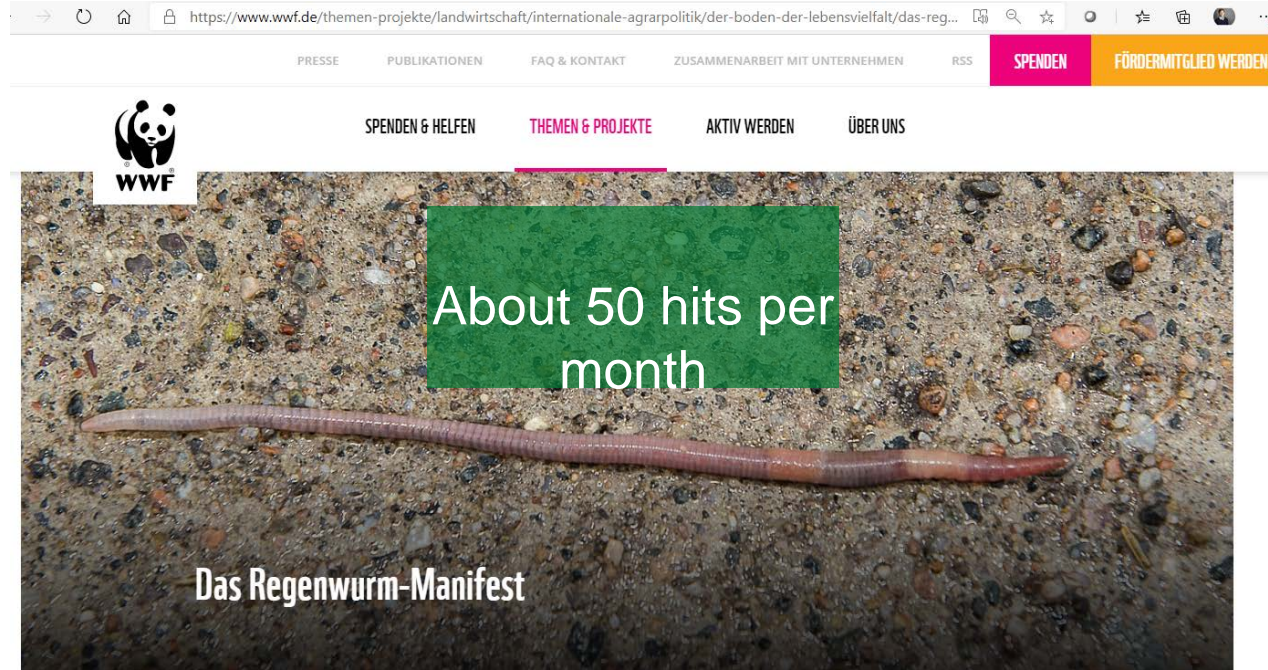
https://www.wwf.de/themen-projekte/landwirtschaft/internationale-agrarpolitik/der-boden-der-lebensvielfalt/das-reg...

PRESSE PUBLIKATIONEN FAQ & KONTAKT ZUSAMMENARBEIT MIT UNTERNEHMEN RSS SPENDEN FÖRDERMITGLIED WERDEN

WWF

SPENDEN & HELFEN THEMEN & PROJEKTE AKTIV WERDEN ÜBER UNS

About 50 hits per month

Das Regenwurm-Manifest